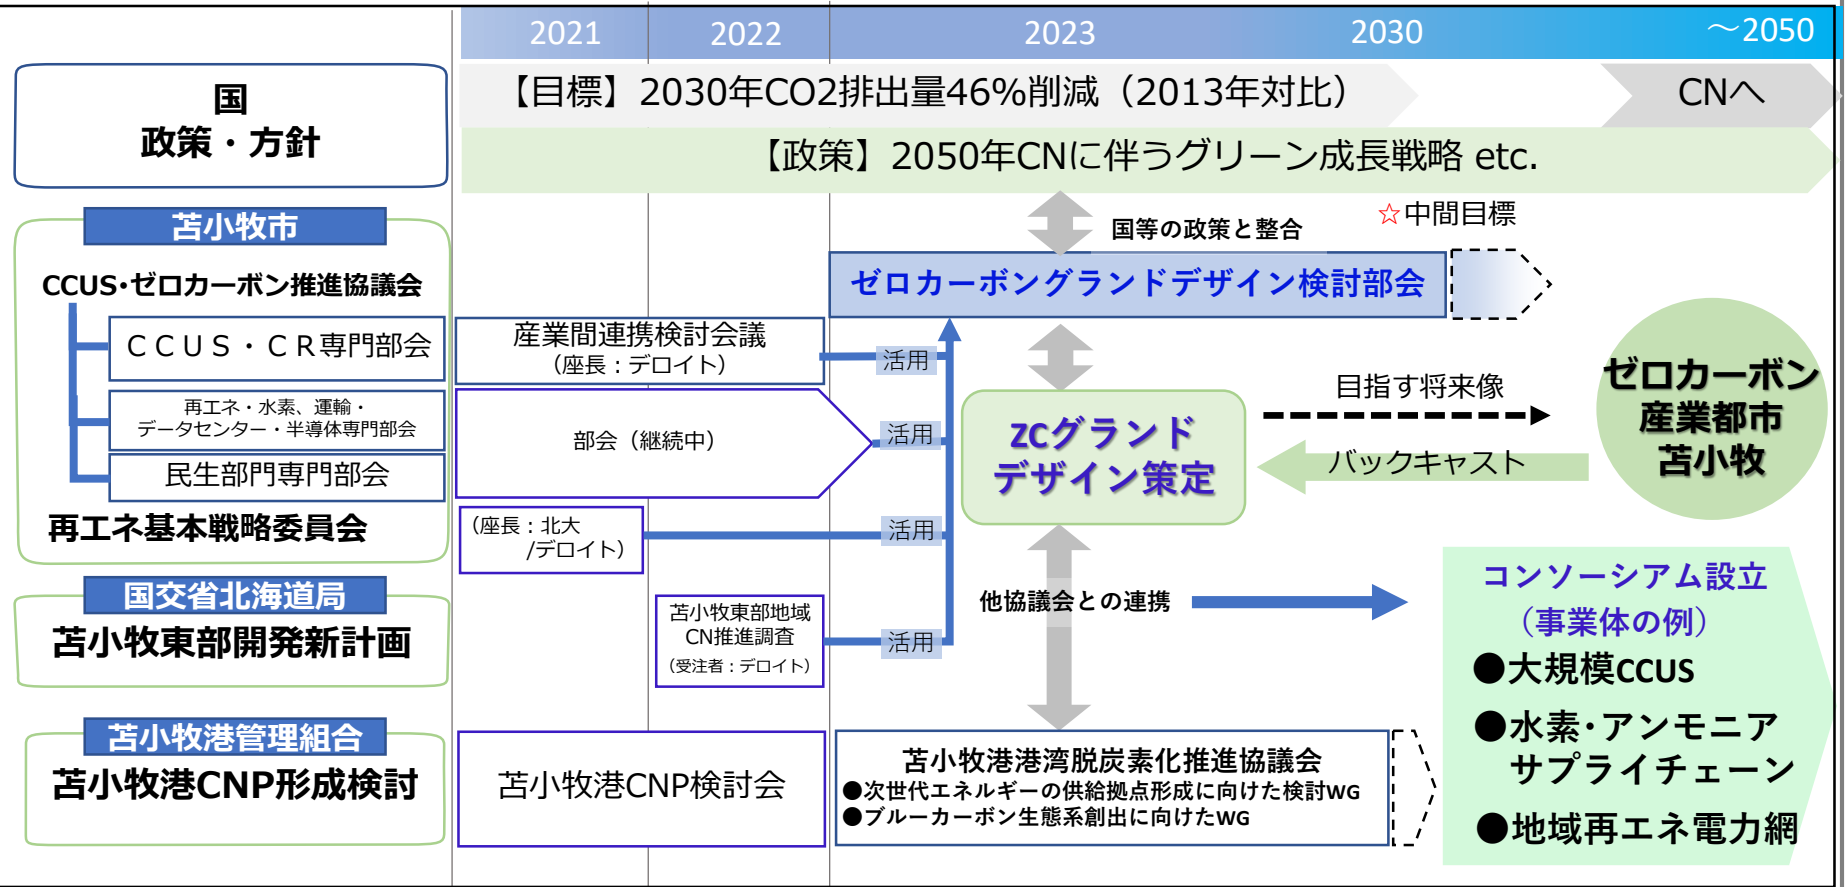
2021 2022 2023 2030 ～2050

国
政策・方針

【目標】2030年CO2排出量46%削減（2013年対比）

CNへ

【政策】2050年CNに伴うグリーン成長戦略 etc.

苫小牧市

CCUS・ゼロカーボン推進協議会

ＣＣＵＳ・ＣＲ専門部会

再エネ・水素、運輸・データセンター・半導体専門部会

民生部門専門部会

再エネ基本戦略委員会

国交省北海道局

苫小牧東部開発新計画

苫小牧港管理組合

苫小牧港CNP形成検討

国等の政策と整合

☆中間目標

ゼロカーボングランドデザイン検討部会

産業間連携検討会議
（座長：デロイト）

活用

部会（継続中）

活用

（座長：北大
/デロイト）

活用

苫小牧東部地域
CN推進調査
（受注者：デロイト）

活用

ZCグランド
デザイン策定

目指す将来像

バックキャスト

ゼロカーボン
産業都市
苫小牧

他協議会との連携

コンソーシアム設立
（事業体の例）
●大規模CCUS
●水素・アンモニア
サプライチェーン
●地域再エネ電力網

苫小牧港CNP検討会

苫小牧港港湾脱炭素化推進協議会
●次世代エネルギーの供給拠点形成に向けた検討WG
●ブルーカーボン生態系創出に向けたWG